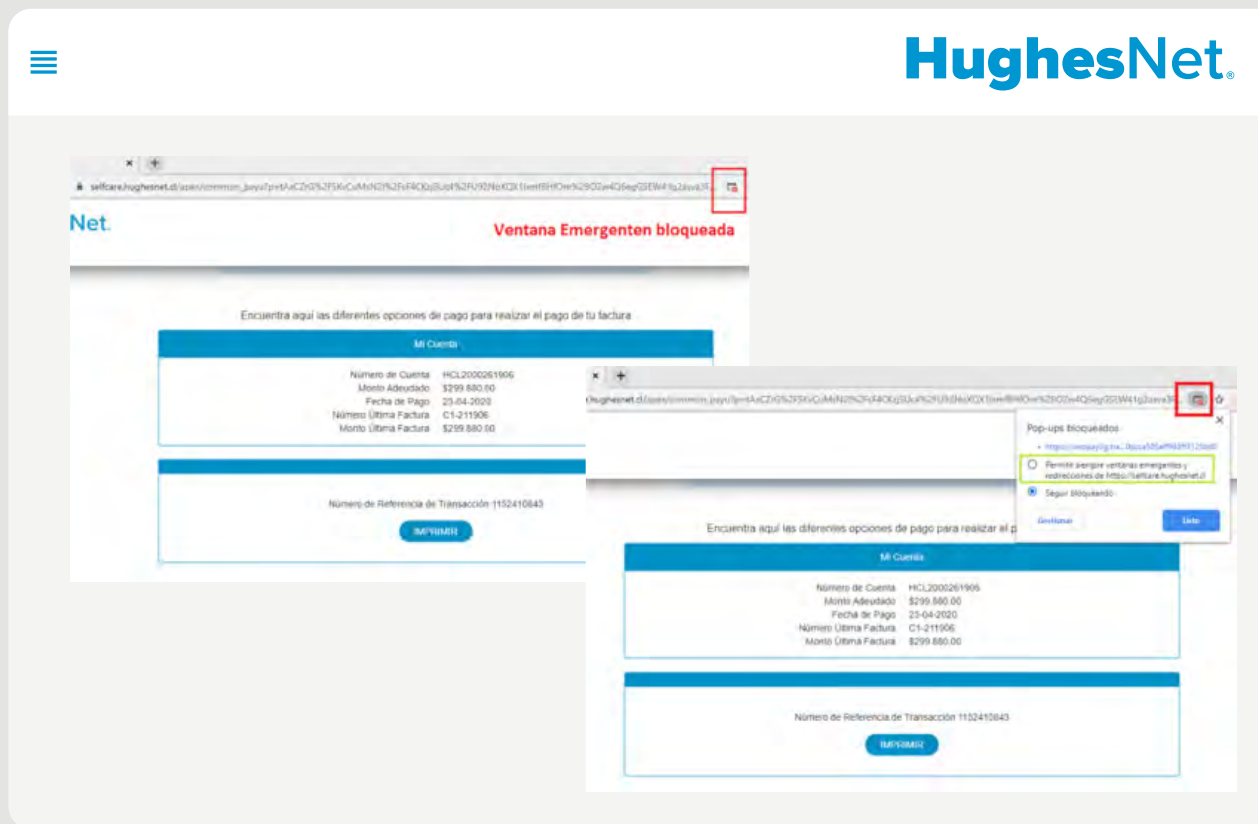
HughesNet.

selfcare.hughesnet.cl/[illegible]

Net.

Ventana Emergenten bloqueada

Encuentra aquí las diferentes opciones de pago para realizar el pago de tu factura

Mi Cuenta

| | |
|---|---|
| Número de Cuenta | HCL2000261906 |
| Monto Adeudado | $299.880.00 |
| Fecha de Pago | 23-04-2020 |
| Número Última Factura | C1-211906 |
| Monto Última Factura | $299.880.00 |

Número de Referencia de Transacción 1152410843

IMPRIMIR

.hughesnet.cl/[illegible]

Pop-ups bloqueados

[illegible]

Permitir siempre ventanas emergentes y redirecciones de https://selfcare.hughesnet.cl

Seguir bloqueando

Gestionar

Listo

Encuentra aquí las diferentes opciones de pago para realizar el p

Mi Cuenta

| | |
|---|---|
| Número de Cuenta | HCL2000261906 |
| Monto Adeudado | $299.880.00 |
| Fecha de Pago | 23-04-2020 |
| Número Última Factura | C1-211906 |
| Monto Última Factura | $299.880.00 |

Número de Referencia de Transacción 1152410843

IMPRIMIR